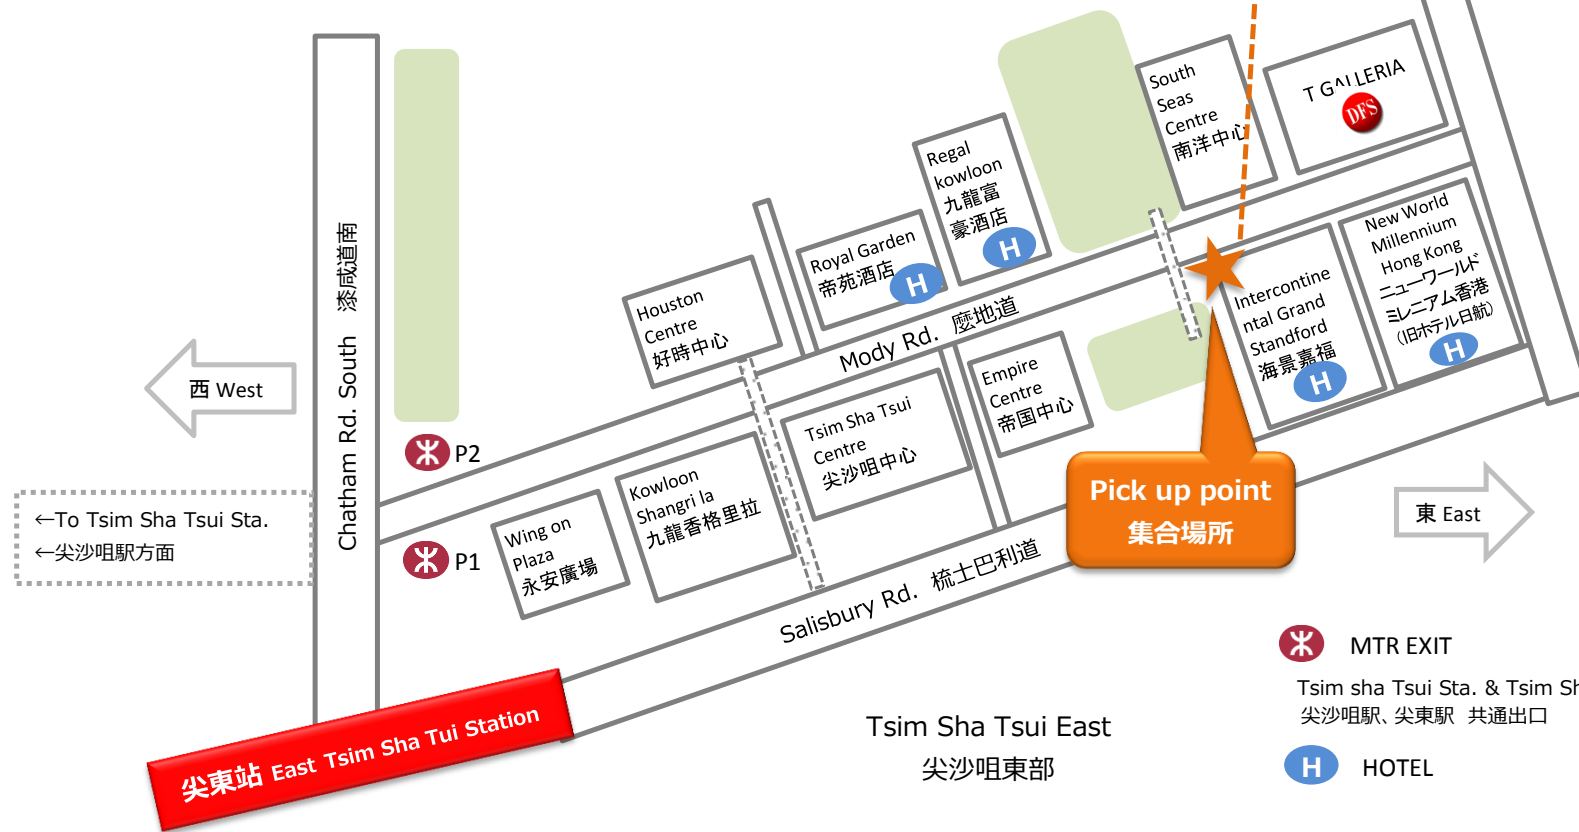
Chatham Rd. South 漆咸道南

西 West

←To Tsim Sha Tsui Sta.
←尖沙咀駅方面

P2

P1

Houston Centre 好時中心

Royal Garden 帝苑酒店 H

Regal kowloon 九龍富豪酒店 H

South Seas Centre 南洋中心

T GALLERIA DFS

Mody Rd. 麼地道

Wing on Plaza 永安廣場

Kowloon Shangri la 九龍香格里拉

Tsim Sha Tsui Centre 尖沙咀中心

Empire Centre 帝国中心

Intercontinental Grand Standford 海景嘉福 H

New World Millennium Hong Kong ニューワールド ミレニアム香港 (旧ホテル日航) H

Pick up point
集合場所

東 East

Salisbury Rd. 梳士巴利道

尖東站 East Tsim Sha Tui Station

Tsim Sha Tsui East
尖沙咀東部

MTR EXIT
Tsim sha Tsui Sta. & Tsim Sh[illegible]
尖沙咀駅、尖東駅 共通出口

H HOTEL